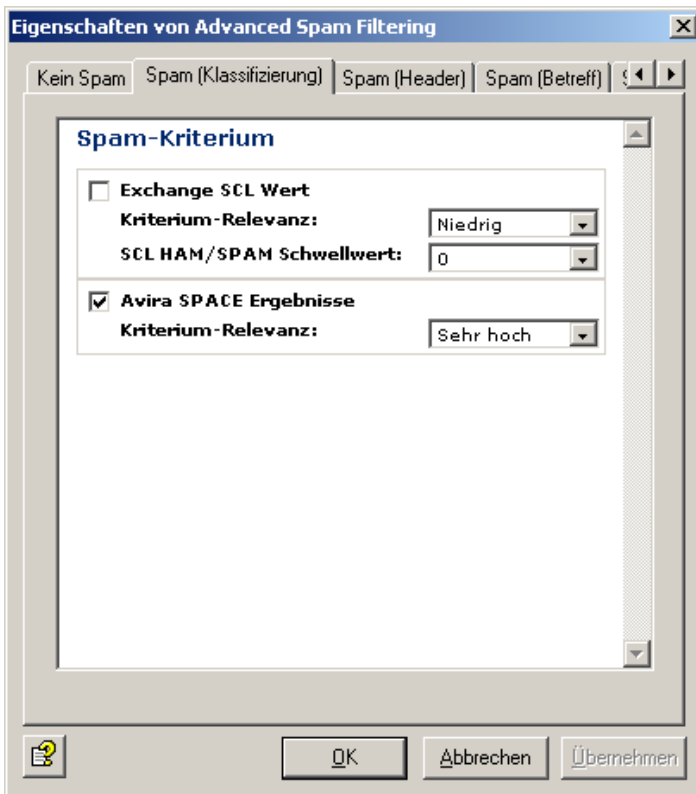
Eigenschaften von Advanced Spam Filtering

Kein Spam | Spam (Klassifizierung) | Spam (Header) | Spam (Betreff) | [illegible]

Spam-Kriterium

Exchange SCL Wert
Kriterium-Relevanz: Niedrig
SCL HAM/SPAM Schwellwert: 0

Avira SPACE Ergebnisse
Kriterium-Relevanz: Sehr hoch

OK
Abbrechen
Übernehmen